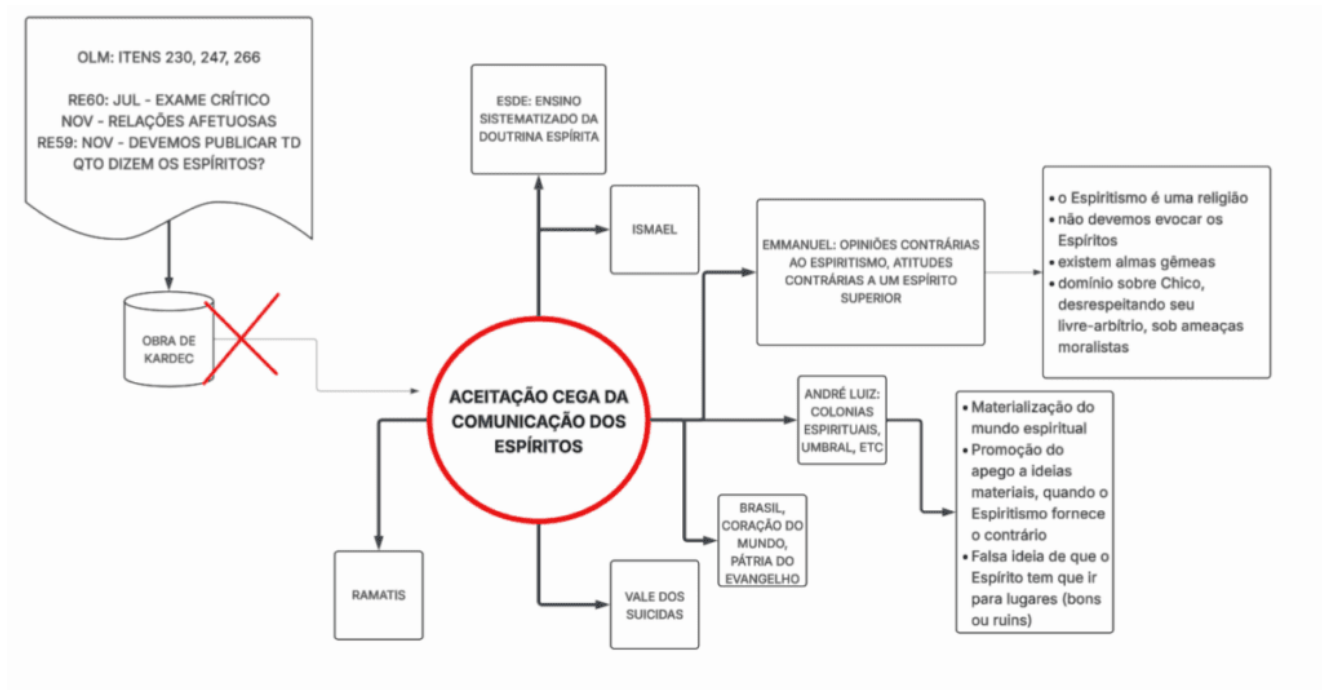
OLM: ITENS 230, 247, 266

RE60: JUL - EXAME CRÍTICO
NOV - RELAÇÕES AFETUOSAS
RE59: NOV - DEVEMOS PUBLICAR TD QTO DIZEM OS ESPÍRITOS?

OBRA DE KARDEC

ESDE: ENSINO SISTEMATIZADO DA DOUTRINA ESPÍRITA

ISMAEL

EMMANUEL: OPINIÕES CONTRÁRIAS AO ESPIRITISMO, ATITUDES CONTRÁRIAS A UM ESPÍRITO SUPERIOR

- o Espiritismo é uma religião
- não devemos evocar os Espíritos
- existem almas gêmeas
- domínio sobre Chico, desrespeitando seu livre-arbítrio, sob ameaças moralistas

ACEITAÇÃO CEGA DA COMUNICAÇÃO DOS ESPÍRITOS

ANDRÉ LUIZ: COLONIAS ESPIRITUAIS, UMBRAL, ETC

- Materialização do mundo espiritual
- Promoção do apego a ideias materiais, quando o Espiritismo fornece o contrário
- Falsa ideia de que o Espírito tem que ir para lugares (bons ou ruins)

BRASIL, CORAÇÃO DO MUNDO, PÁTRIA DO EVANGELHO

RAMATIS

VALE DOS SUICIDAS